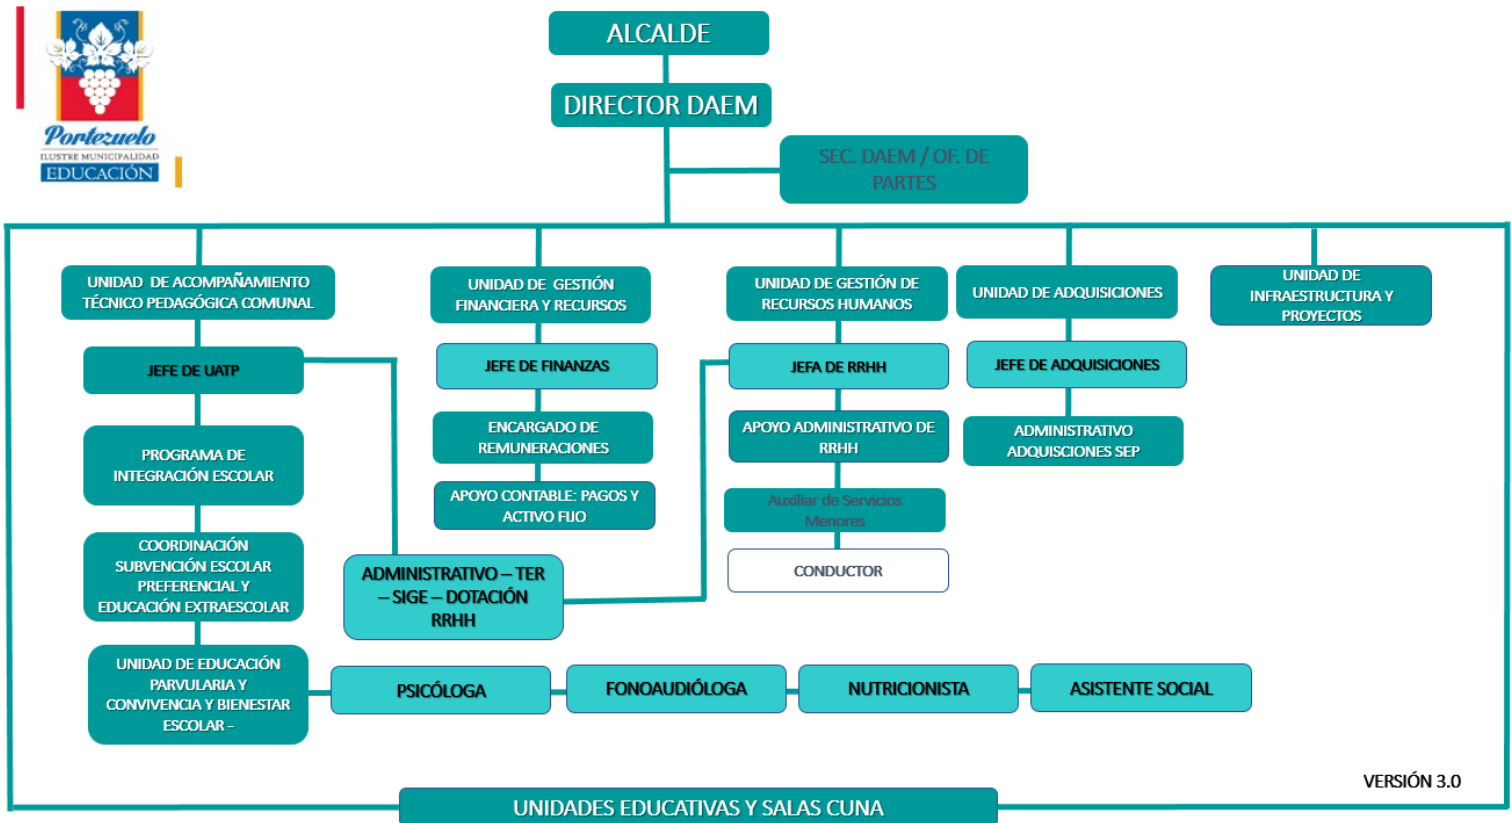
Portezuelo
ILUSTRE MUNICIPALIDAD
EDUCACIÓN

ALCALDE

DIRECTOR DAEM

SEC. DAEM / OF. DE PARTES

UNIDAD DE ACOMPAÑAMIENTO TÉCNICO PEDAGÓGICA COMUNAL

JEFE DE UATP

PROGRAMA DE INTEGRACIÓN ESCOLAR

COORDINACIÓN SUBVENCIÓN ESCOLAR PREFERENCIAL Y EDUCACIÓN EXTRAESCOLAR

UNIDAD DE EDUCACIÓN PARVULARIA Y CONVIVENCIA Y BIENESTAR ESCOLAR -

UNIDAD DE GESTIÓN FINANCIERA Y RECURSOS

JEFE DE FINANZAS

ENCARGADO DE REMUNERACIONES

APOYO CONTABLE: PAGOS Y ACTIVO FIJO

ADMINISTRATIVO – TER – SIGE – DOTACIÓN RRHH

UNIDAD DE GESTIÓN DE RECURSOS HUMANOS

JEFA DE RRHH

APOYO ADMINISTRATIVO DE RRHH

Auxiliar de Servicios Menores

CONDUCTOR

UNIDAD DE ADQUISICIONES

JEFE DE ADQUISICIONES

ADMINISTRATIVO ADQUISICIONES SEP

UNIDAD DE INFRAESTRUCTURA Y PROYECTOS

PSICÓLOGA

FONOAUDIÓLOGA

NUTRICIONISTA

ASISTENTE SOCIAL

VERSIÓN 3.0

UNIDADES EDUCATIVAS Y SALAS CUNA